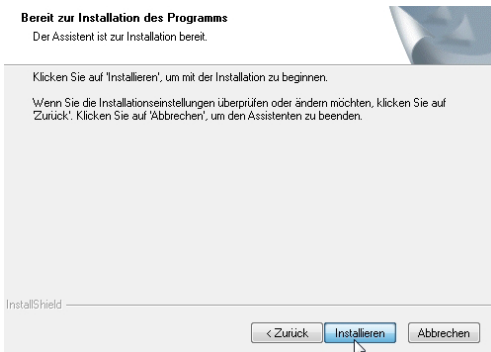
Bereit zur Installation des Programms

Der Assistent ist zur Installation bereit.

Klicken Sie auf 'Installieren', um mit der Installation zu beginnen.

Wenn Sie die Installationseinstellungen überprüfen oder ändern möchten, klicken Sie auf 'Zurück'. Klicken Sie auf 'Abbrechen', um den Assistenten zu beenden.

InstallShield

< Zurück

Installieren

Abbrechen